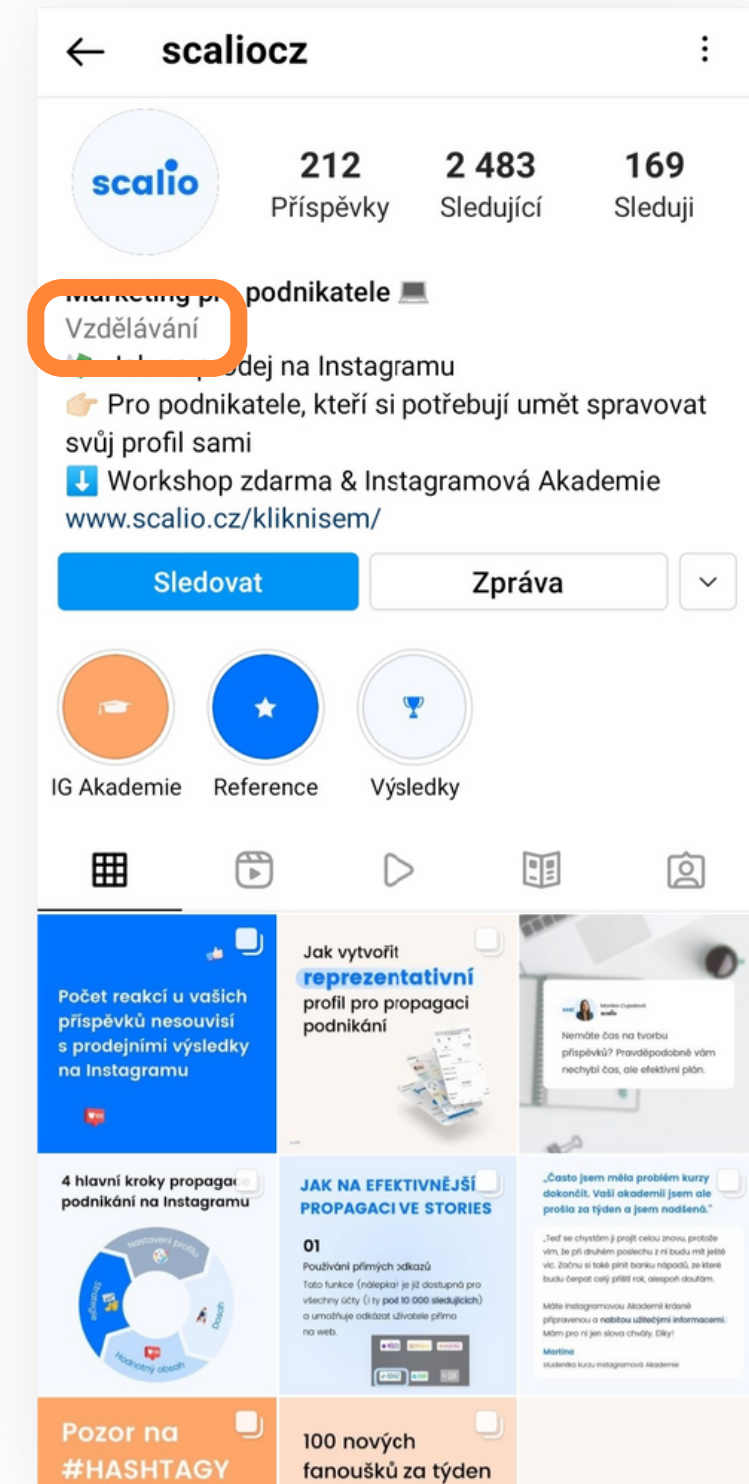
← scaliocz ⋮

scalio

212 Příspěvky | 2 483 Sledující | 169 Sleduji

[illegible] podnikatele 💻
Vzdělávání
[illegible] na Instagramu
👉🏼 Pro podnikatele, kteří si potřebují umět spravovat svůj profil sami
⬇️ Workshop zdarma & Instagramová Akademie
www.scalio.cz/kliknisem/

Sledovat | Zpráva

IG Akademie | Reference | Výsledky

Počet reakcí u vašich příspěvků nesouvisí s prodejními výsledky na Instagramu

Jak vytvořit reprezentativní profil pro propagaci podnikání

Monika Cupalová
scalio
Nemáte čas na tvorbu příspěvků? Pravděpodobně vám nechybí čas, ale efektivní plán.

4 hlavní kroky propagace podnikání na Instagramu
Nastavení profilu
Dosah
Hodnotný obsah
Strategie

JAK NA EFEKTIVNĚJŠÍ PROPAGACI VE STORIES
01
Používání přímých odkazů
Tato funkce (nálepka) je již dostupná pro všechny účty (i ty pod 10 000 sledujících) a umožňuje odkázat uživatele přímo na web.

„Často jsem měla problém kurzy dokončit. Vaši akademii jsem ale prošla za týden a jsem nadšená."
„Teď se chystám ji projít celou znovu, protože vím, že při druhém poslechu z ní budu mít ještě víc. Začnu si také plnit banku nápadů, ze které budu čerpat celý příští rok, alespoň doufám.
Máte Instagramovou Akademii krásně připravenou a nabitou užitečnými informacemi. Mám pro ni jen slova chvály. Díky!
Martina
studentka kurzu Instagramová Akademie

Pozor na #HASHTAGY

100 nových fanoušků za týden